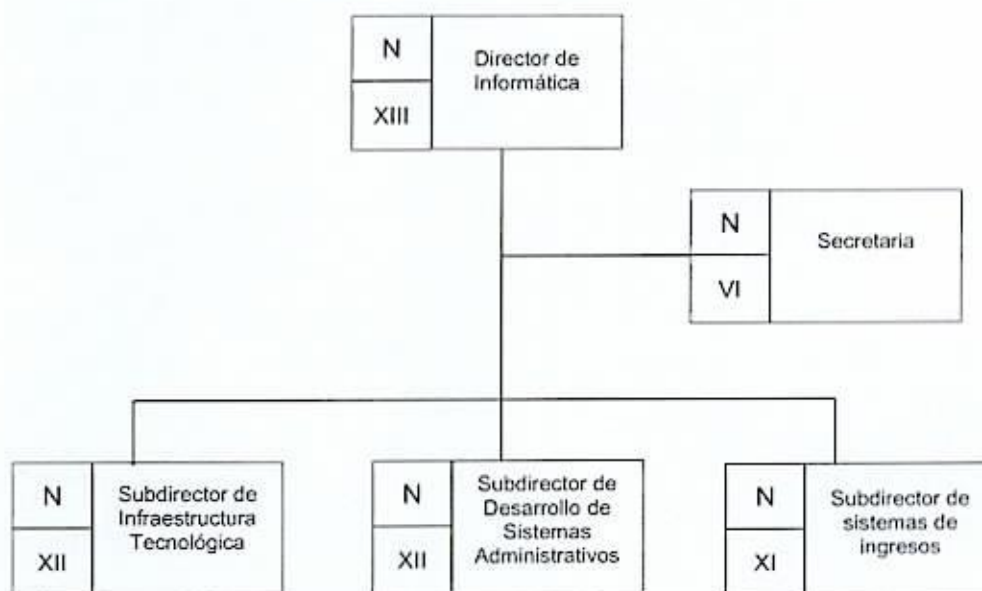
N
XIII
Director de Informática

N
VI
Secretaria

N
XII
Subdirector de Infraestructura Tecnológica

N
XII
Subdirector de Desarrollo de Sistemas Administrativos

N
XI
Subdirector de sistemas de ingresos